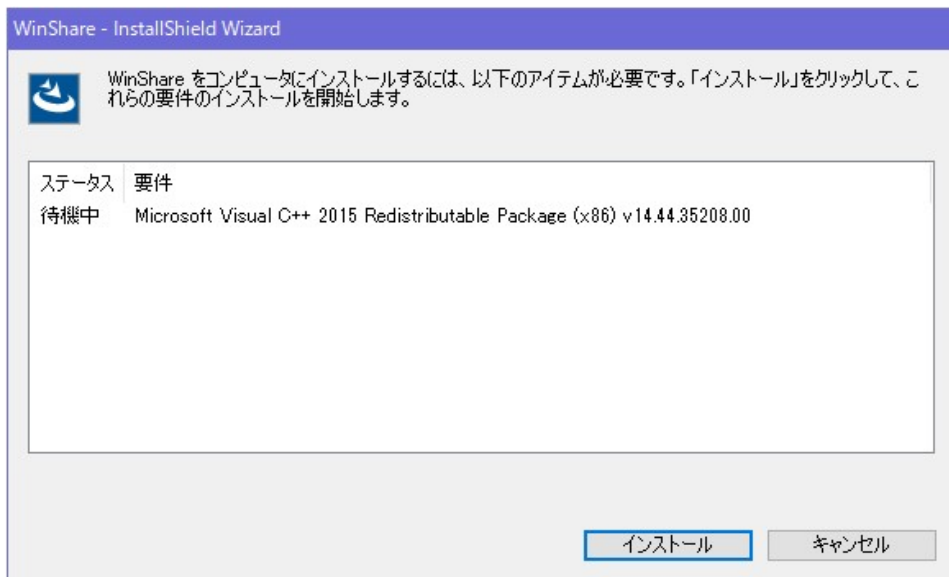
WinShare - InstallShield Wizard

WinShare をコンピュータにインストールするには、以下のアイテムが必要です。「インストール」をクリックして、これらの要件のインストールを開始します。

| ステータス | 要件 |
|---|---|
| 待機中 | Microsoft Visual C++ 2015 Redistributable Package (x86) v14.44.35208.00 |

インストール

キャンセル